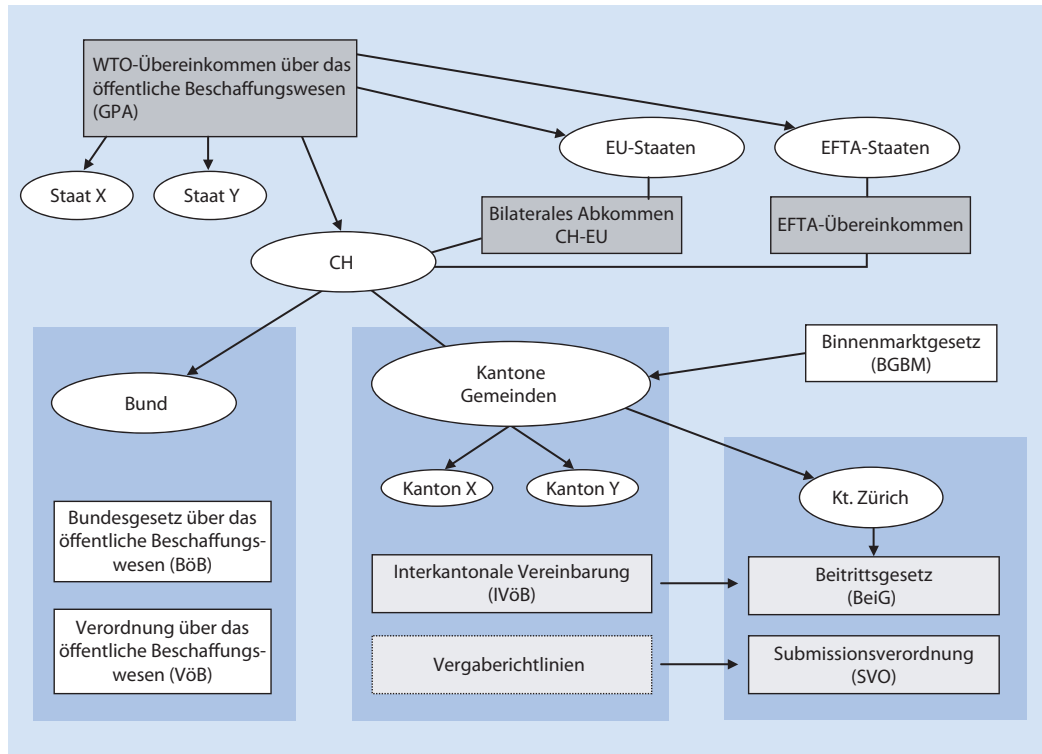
WTO-Übereinkommen über das öffentliche Beschaffungswesen (GPA)

Staat X

Staat Y

EU-Staaten

EFTA-Staaten

Bilaterales Abkommen CH-EU

EFTA-Übereinkommen

CH

Bund

Kantone Gemeinden

Binnenmarktgesetz (BGBM)

Kanton X

Kanton Y

Kt. Zürich

Bundesgesetz über das öffentliche Beschaffungswesen (BöB)

Verordnung über das öffentliche Beschaffungswesen (VöB)

Interkantonale Vereinbarung (IVöB)

Vergaberichtlinien

Beitrittsgesetz (BeiG)

Submissionsverordnung (SVO)